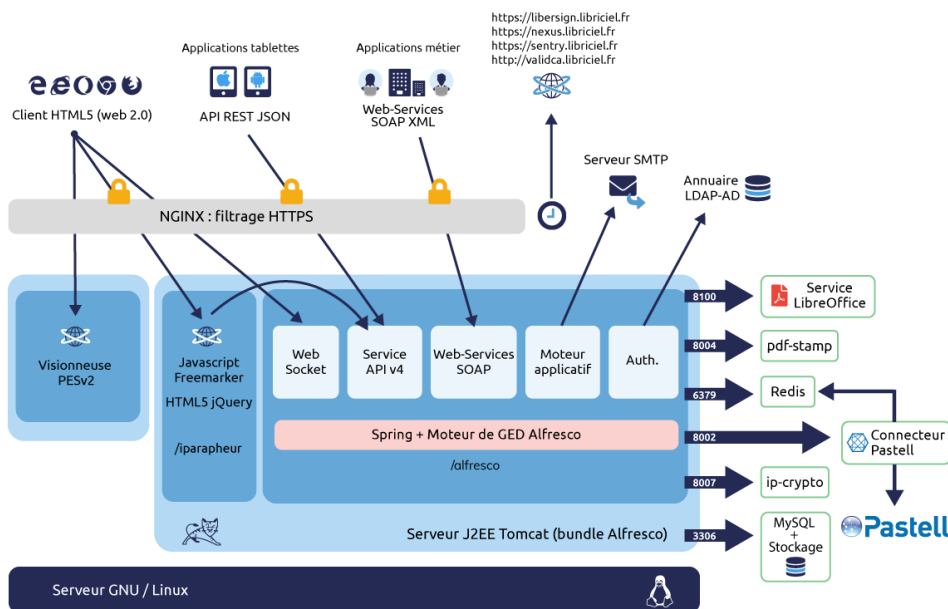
https://libersign.libriciel.fr
https://nexus.libriciel.fr
https://sentry.libriciel.fr
http://validca.libriciel.fr

Applications tablettes

Applications métier

Client HTML5 (web 2.0)

API REST JSON

Web-Services SOAP XML

Serveur SMTP

Annuaire LDAP-AD

NGINX : filtrage HTTPS

Visionneuse PESv2

Javascript Freemarker

HTML5 jQuery

/iparapheur

Web Socket

Service API v4

Web-Services SOAP

Moteur applicatif

Auth.

Spring + Moteur de GED Alfresco

/alfresco

Serveur J2EE Tomcat (bundle Alfresco)

8100

Service LibreOffice

8004

pdf-stamp

6379

Redis

8002

Connecteur Pastell

8007

ip-crypto

3306

MySQL + Stockage

Pastell

Serveur GNU / Linux